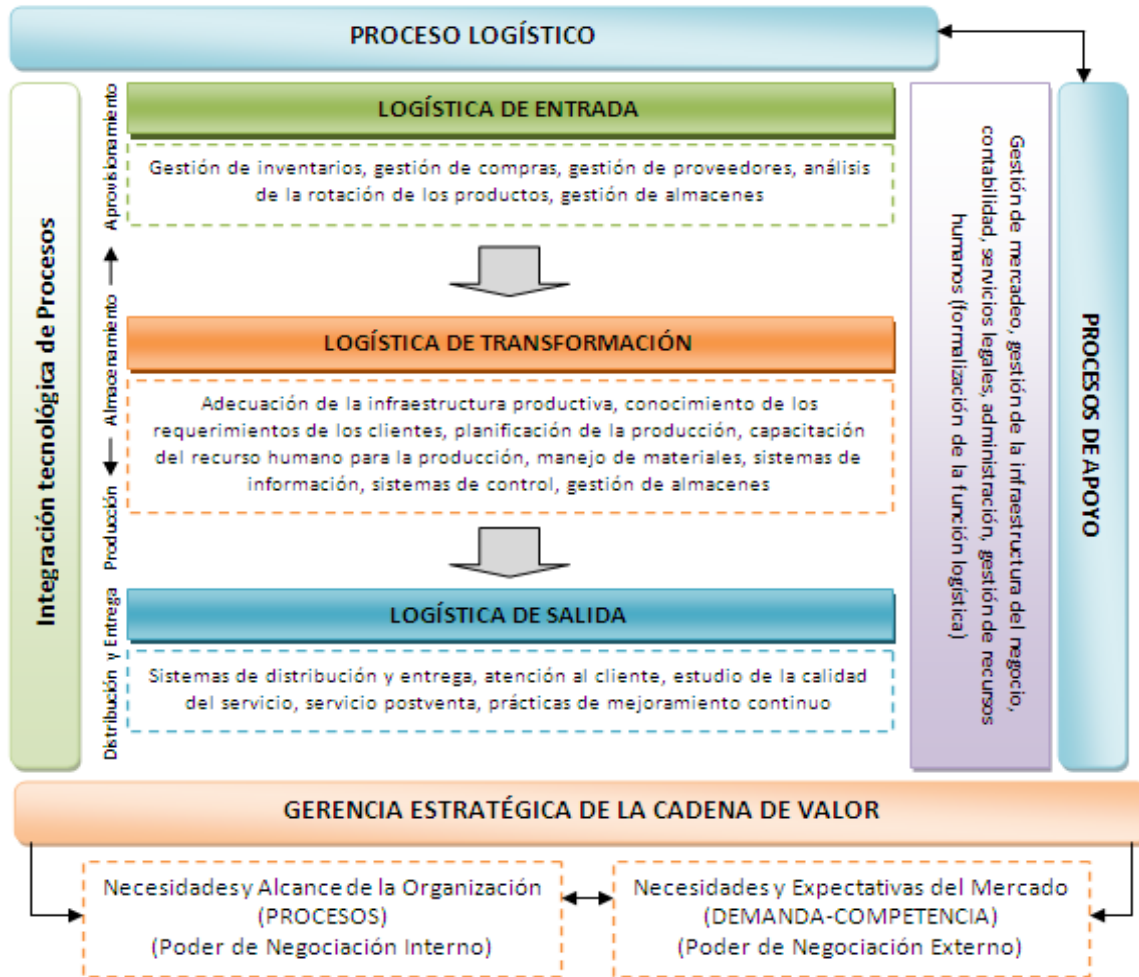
PROCESO LOGÍSTICO

Integración tecnológica de Procesos

Aprovisionamiento ← Almacenamiento ← Producción Distribución y Entrega

LOGÍSTICA DE ENTRADA

Gestión de inventarios, gestión de compras, gestión de proveedores, análisis de la rotación de los productos, gestión de almacenes

LOGÍSTICA DE TRANSFORMACIÓN

Adecuación de la infraestructura productiva, conocimiento de los requerimientos de los clientes, planificación de la producción, capacitación del recurso humano para la producción, manejo de materiales, sistemas de información, sistemas de control, gestión de almacenes

LOGÍSTICA DE SALIDA

Sistemas de distribución y entrega, atención al cliente, estudio de la calidad del servicio, servicio postventa, prácticas de mejoramiento continuo

Gestión de mercadeo, gestión de la infraestructura del negocio, contabilidad, servicios legales, administración, gestión de recursos humanos (formalización de la función logística)

PROCESOS DE APOYO

GERENCIA ESTRATÉGICA DE LA CADENA DE VALOR

Necesidades y Alcance de la Organización (PROCESOS) (Poder de Negociación Interno)

Necesidades y Expectativas del Mercado (DEMANDA-COMPETENCIA) (Poder de Negociación Externo)